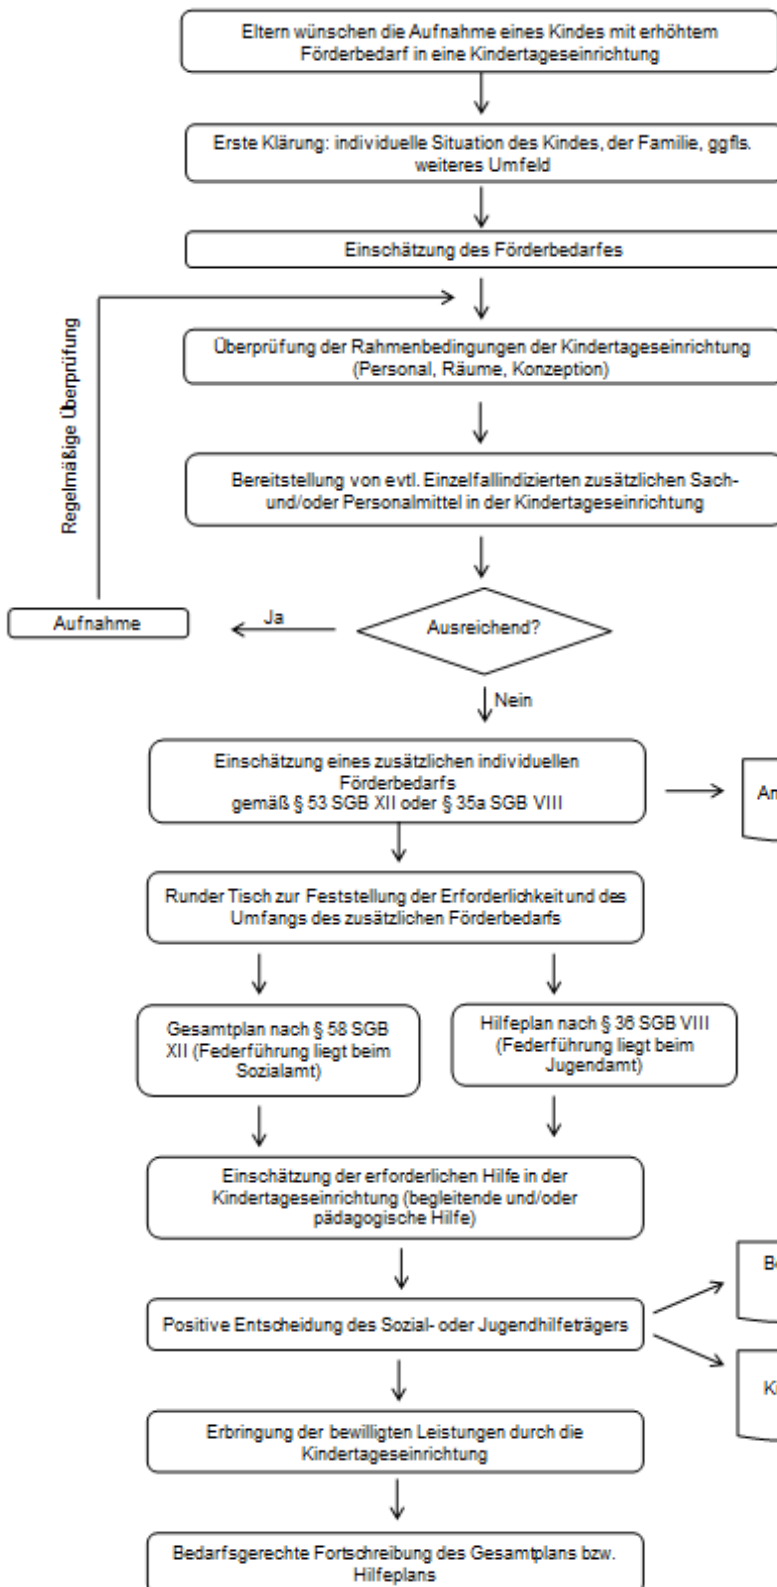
Eltern wünschen die Aufnahme eines Kindes mit erhöhtem Förderbedarf in eine Kindertageseinrichtung

Erste Klärung: individuelle Situation des Kindes, der Familie, ggfls. weiteres Umfeld

Einschätzung des Förderbedarfes

Regelmäßige Überprüfung

Überprüfung der Rahmenbedingungen der Kindertageseinrichtung (Personal, Räume, Konzeption)

Bereitstellung von evtl. Einzelfallindizierten zusätzlichen Sach- und/oder Personalmittel in der Kindertageseinrichtung

Aufnahme

Ja

Ausreichend?

Nein

Einschätzung eines zusätzlichen individuellen Förderbedarfs gemäß § 53 SGB XII oder § 35a SGB VIII

An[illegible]

Runder Tisch zur Feststellung der Erforderlichkeit und des Umfangs des zusätzlichen Förderbedarfs

Gesamtplan nach § 58 SGB XII (Federführung liegt beim Sozialamt)

Hilfeplan nach § 36 SGB VIII (Federführung liegt beim Jugendamt)

Einschätzung der erforderlichen Hilfe in der Kindertageseinrichtung (begleitende und/oder pädagogische Hilfe)

B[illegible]

Positive Entscheidung des Sozial- oder Jugendhilfeträgers

K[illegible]

Erbringung der bewilligten Leistungen durch die Kindertageseinrichtung

Bedarfsgerechte Fortschreibung des Gesamtplans bzw. Hilfeplans